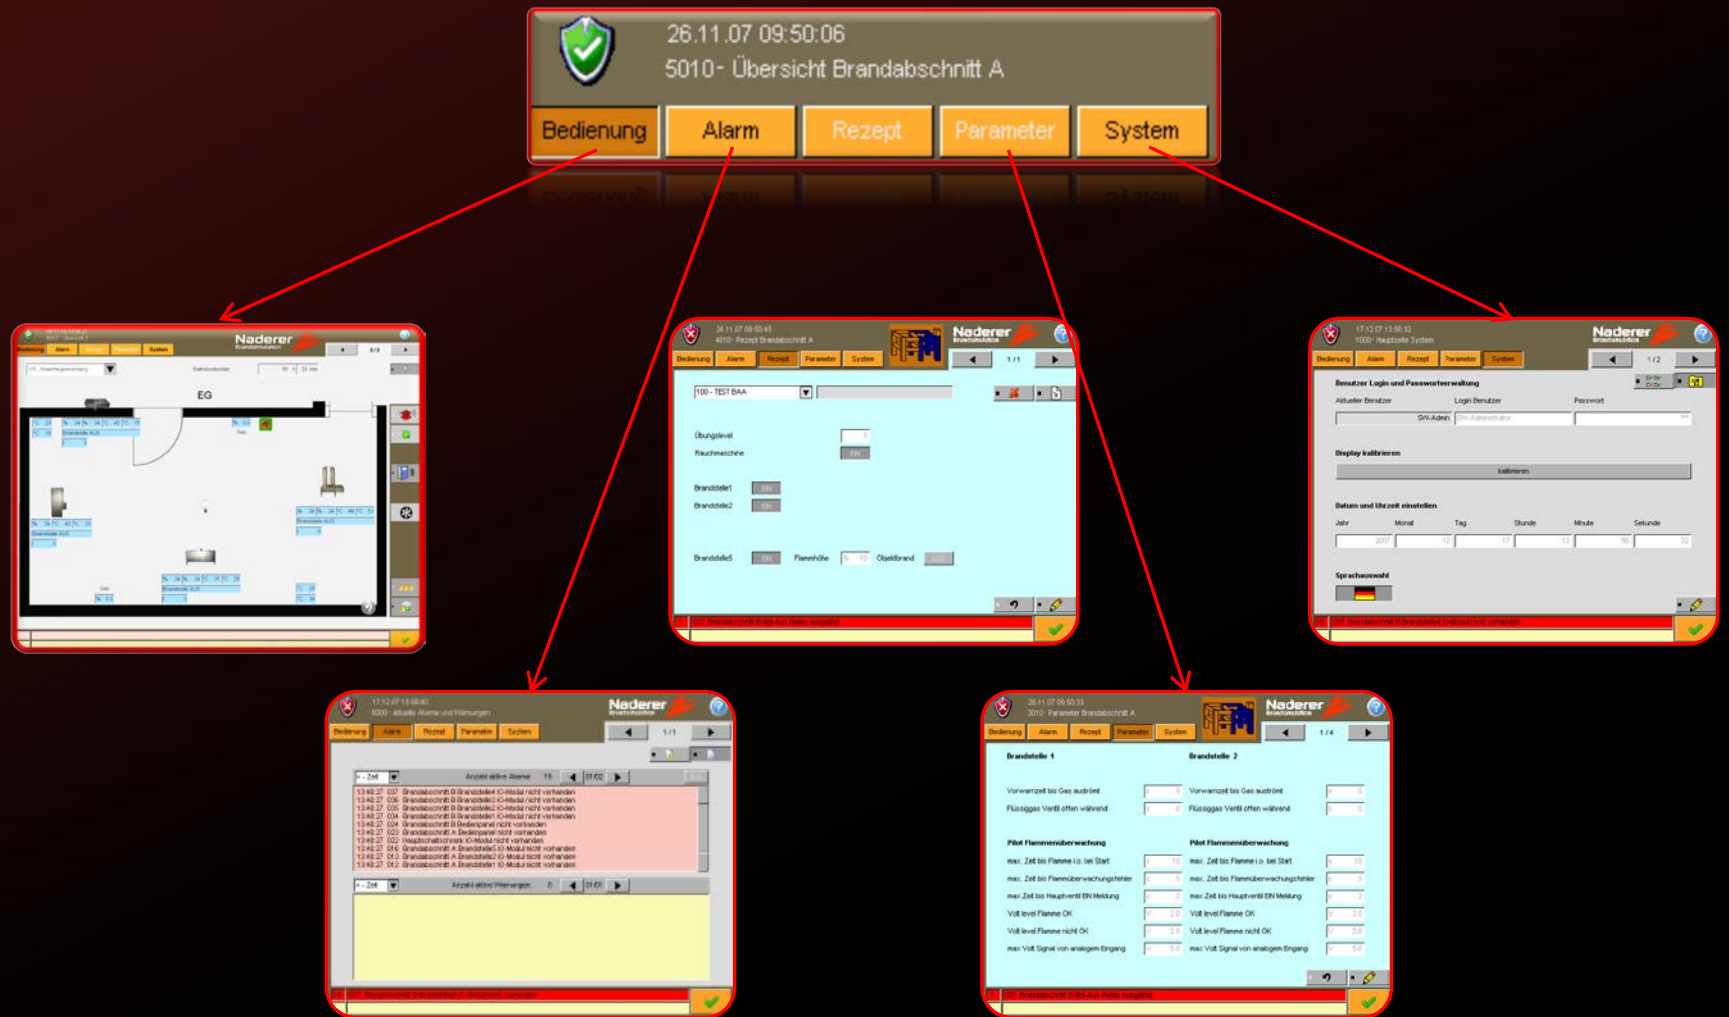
26.11.07 09:50:06
5010- Übersicht Brandabschnitt A

Bedienung
Alarm
Rezept
Parameter
System

Naderer
Bedienung Alarm Rezept Parameter System
EG

26.11.07 09:50:45
4010- Rezept Brandabschnitt A
Naderer
Bedienung Alarm Rezept Parameter System
1/1
100 - TEST BAA
Übungslevel
Rauchmaschine
Brandstelle1
Brandstelle2
Brandstelle5
Flammhöhe
Objektbrand

17.12.07 13:56:32
1000- Hauptseite System
Naderer
Bedienung Alarm Rezept Parameter System
1/2
Benutzer Login und Passwortverwaltung
Aktueller Benutzer
Login Benutzer
Passwort
SW-Admin
SW-Administrator
Display kalibrieren
kalibrieren
Datum und Uhrzeit einstellen
Jahr
Monat
Tag
Stunde
Minute
Sekunde
2007
12
17
13
56
32
Sprachauswahl

17.12.07 13:56:40
8000- aktuelle Alarme und Warnungen
Naderer
Bedienung Alarm Rezept Parameter System
1/1
Zeit
Anzahl aktive Alarme 19
01/02
13:48:27 007 Brandabschnitt B Brandstelle4 IO-Modul nicht vorhanden
13:48:27 006 Brandabschnitt B Brandstelle3 IO-Modul nicht vorhanden
13:48:27 005 Brandabschnitt B Brandstelle2 IO-Modul nicht vorhanden
13:48:27 004 Brandabschnitt B Brandstelle1 IO-Modul nicht vorhanden
13:48:27 024 Brandabschnitt B Bedienpanel nicht vorhanden
13:48:27 023 Brandabschnitt A Bedienpanel nicht vorhanden
13:48:27 022 Hauptschaltschrank IO-Modul nicht vorhanden
13:48:27 016 Brandabschnitt A Brandstelle5 IO-Modul nicht vorhanden
13:48:27 013 Brandabschnitt A Brandstelle2 IO-Modul nicht vorhanden
13:48:27 012 Brandabschnitt A Brandstelle1 IO-Modul nicht vorhanden
Zeit
Anzahl aktive Warnungen 0
01/01

26.11.07 09:50:33
3010- Parameter Brandabschnitt A
Naderer
Bedienung Alarm Rezept Parameter System
1/4
Brandstelle 1
Brandstelle 2
Vorwarnzeit bis Gas ausströmt
Flüssiggas Ventil offen während
Pilot Flammenüberwachung
max. Zeit bis Flamme i.o. bei Start
max. Zeit bis Flammüberwachungsfehler
max. Zeit bis Hauptventil EIN Meldung
Volt level Flamme OK
Volt level Flamme nicht OK
max Volt Signal von analogem Eingang
Vorwarnzeit bis Gas ausströmt
Flüssiggas Ventil offen während
Pilot Flammenüberwachung
max. Zeit bis Flamme i.o. bei Start
max. Zeit bis Flammüberwachungsfehler
max. Zeit bis Hauptventil EIN Meldung
Volt level Flamme OK
Volt level Flamme nicht OK
max Volt Signal von analogem Eingang